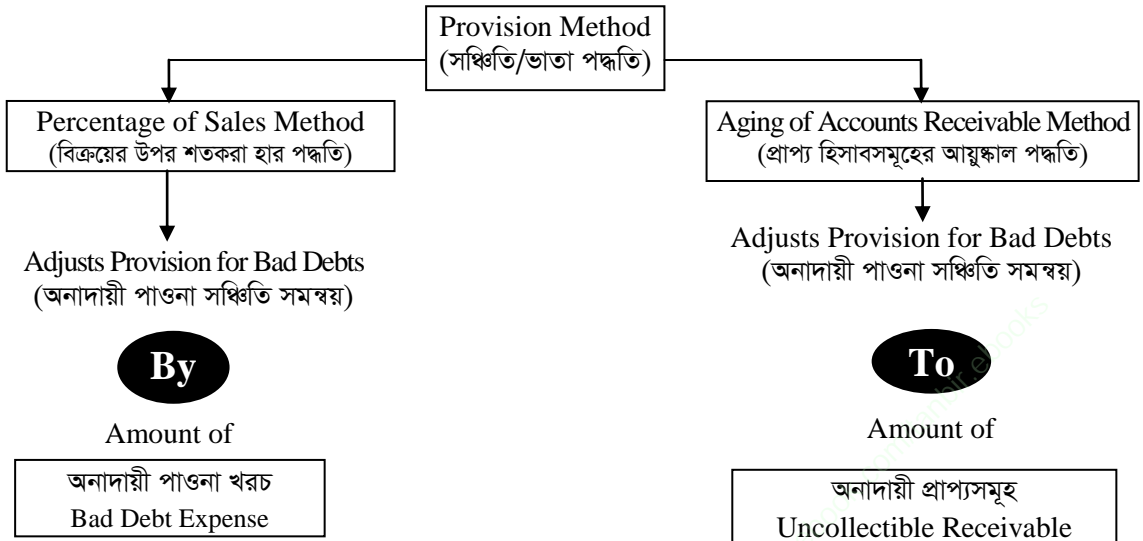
Provision Method
(সঞ্চিতি/ভাতা পদ্ধতি)

Percentage of Sales Method
(বিক্রয়ের উপর শতকরা হার পদ্ধতি)

Adjusts Provision for Bad Debts
(অনাদায়ী পাওনা সঞ্চিতি সমন্বয়)

By

Amount of

অনাদায়ী পাওনা খরচ
Bad Debt Expense

Aging of Accounts Receivable Method
(প্রাপ্য হিসাবসমূহের আয়ুষ্কাল পদ্ধতি)

Adjusts Provision for Bad Debts
(অনাদায়ী পাওনা সঞ্চিতি সমন্বয়)

To

Amount of

অনাদায়ী প্রাপ্যসমূহ
Uncollectible Receivable